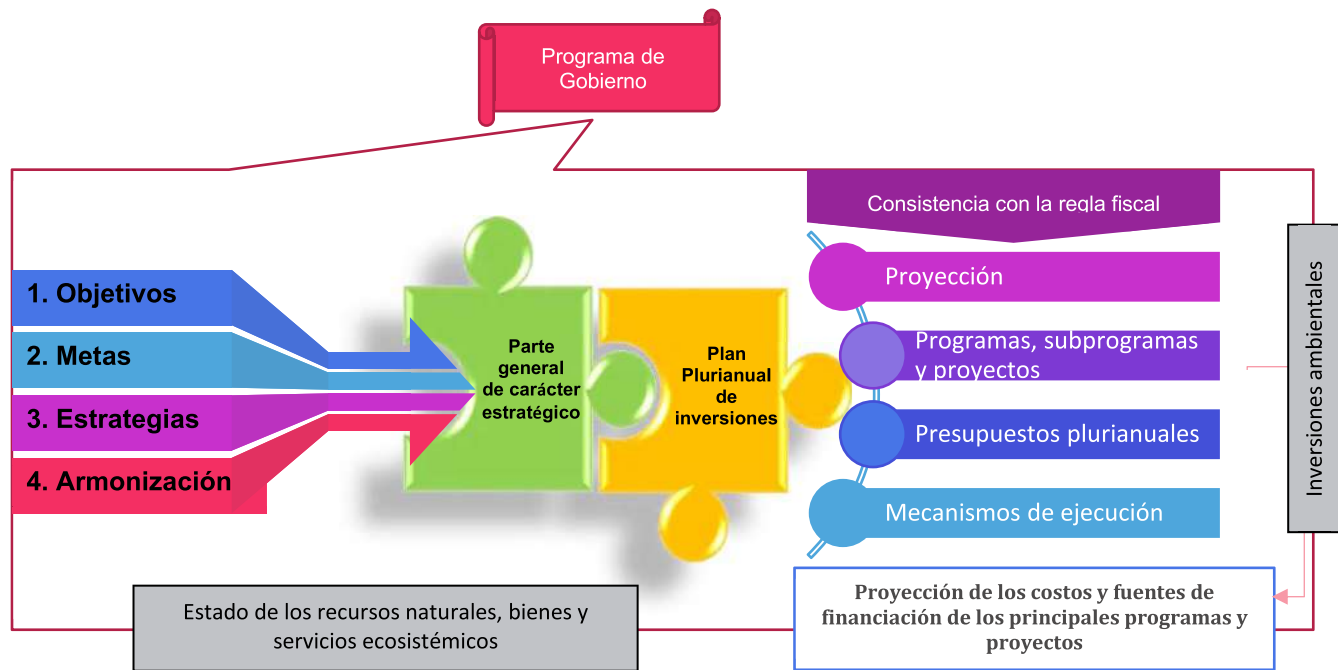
Programa de Gobierno

Consistencia con la regla fiscal

1. Objetivos

2. Metas

3. Estrategias

4. Armonización

Parte general de carácter estratégico

Plan Plurianual de inversiones

Proyección

Programas, subprogramas y proyectos

Presupuestos plurianuales

Mecanismos de ejecución

Inversiones ambientales

Estado de los recursos naturales, bienes y servicios ecosistémicos

Proyección de los costos y fuentes de financiación de los principales programas y proyectos